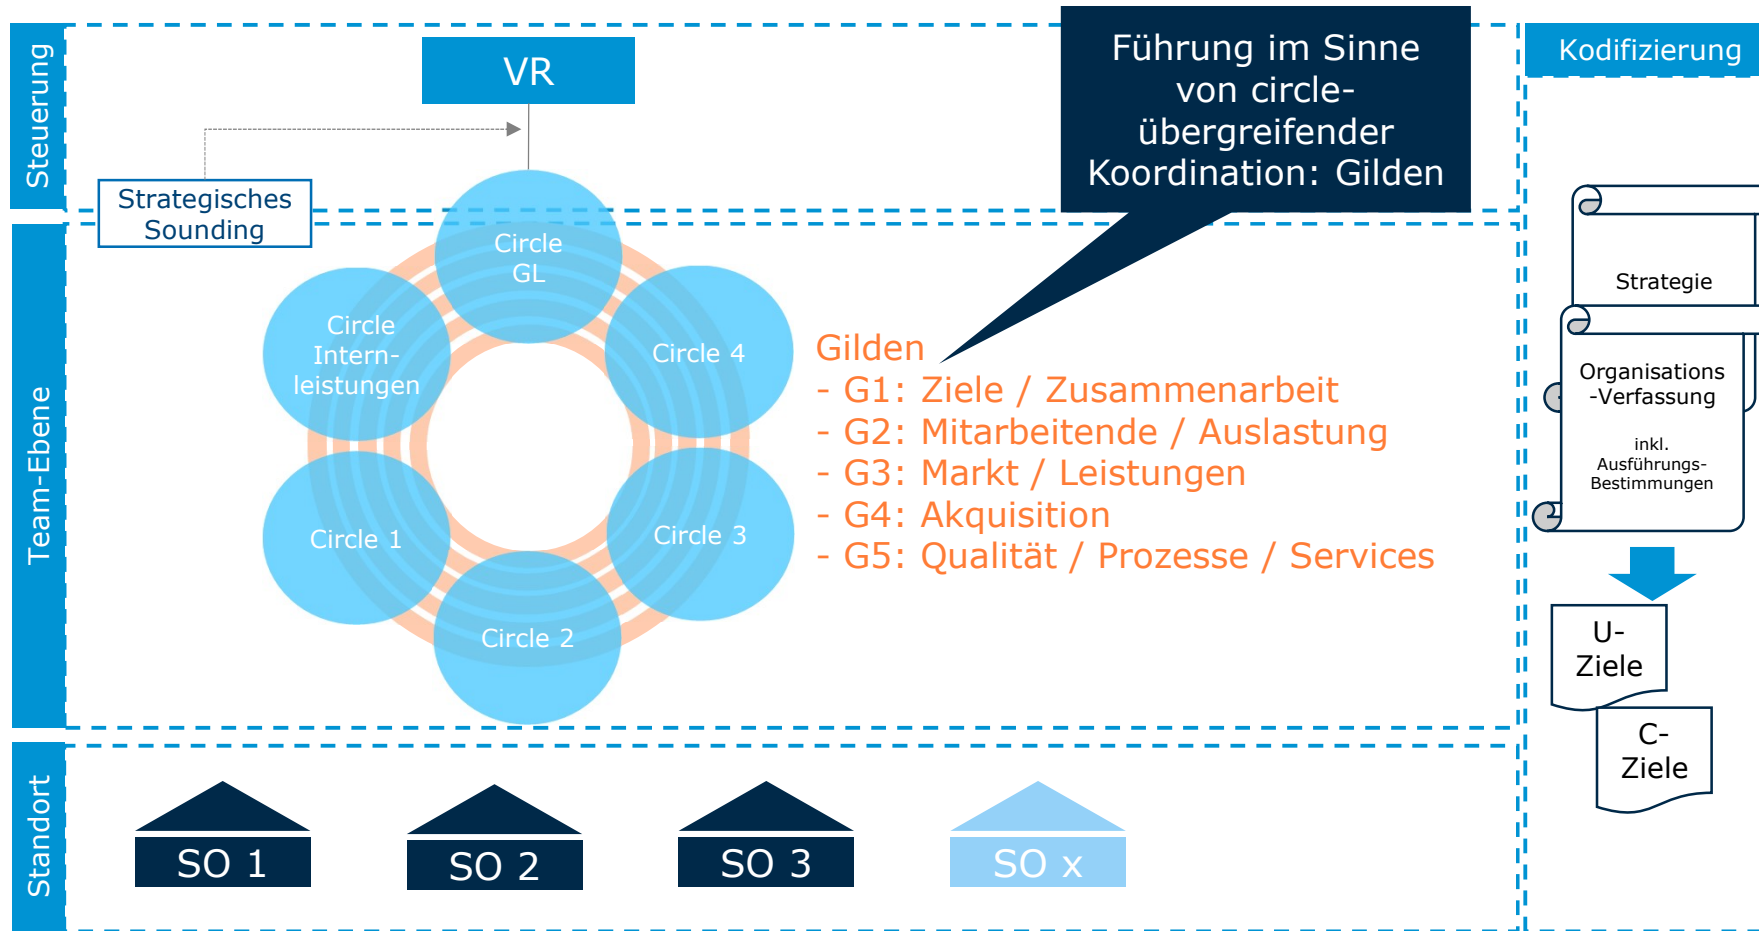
Steuerung

VR

Strategisches Sounding

Führung im Sinne von circle-übergreifender Koordination: Gilden

Kodifizierung

Team-Ebene

Circle GL

Circle Intern-leistungen

Circle 4

Circle 1

Circle 3

Circle 2

Gilden
- G1: Ziele / Zusammenarbeit
- G2: Mitarbeitende / Auslastung
- G3: Markt / Leistungen
- G4: Akquisition
- G5: Qualität / Prozesse / Services

Strategie

Organisations -Verfassung

inkl. Ausführungs-Bestimmungen

U-Ziele

C-Ziele

Standort

SO 1

SO 2

SO 3

SO x